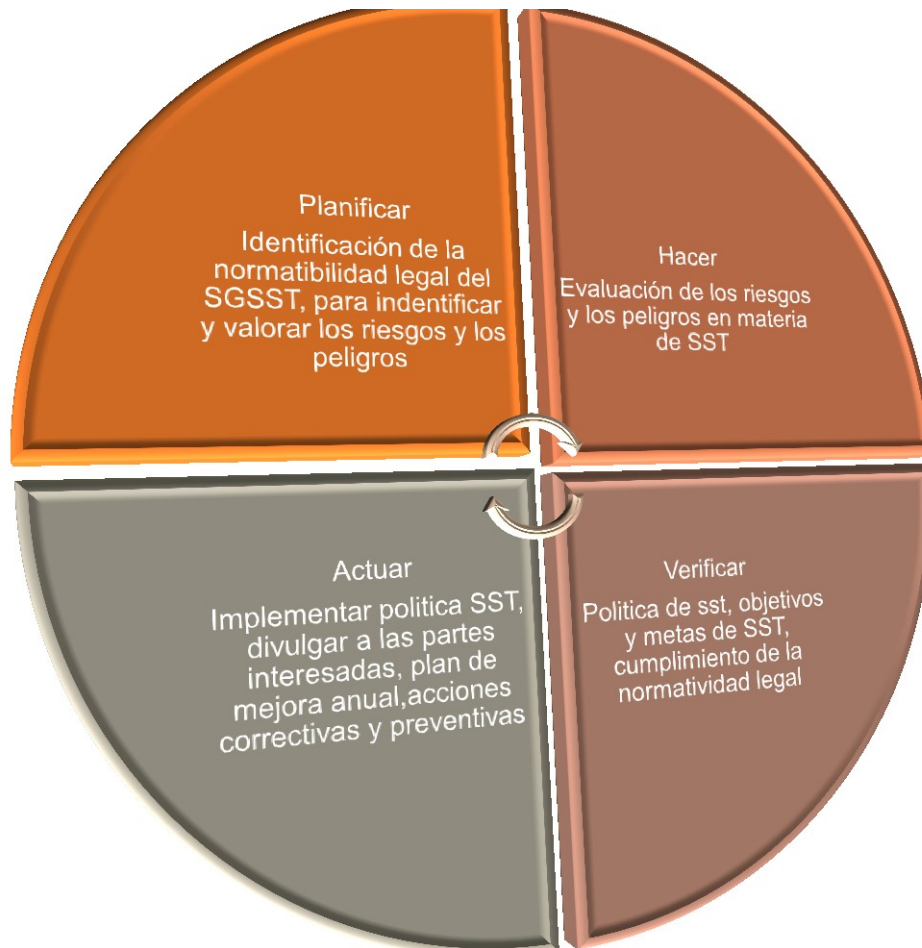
Planificar

Identificación de la normatibilidad legal del SGSST, para indentificar y valorar los riesgos y los peligros

Hacer

Evaluación de los riesgos y los peligros en materia de SST

Actuar

Implementar politica SST, divulgar a las partes interesadas, plan de mejora anual,acciones correctivas y preventivas

Verificar

Politica de sst, objetivos y metas de SST, cumplimiento de la normatividad legal